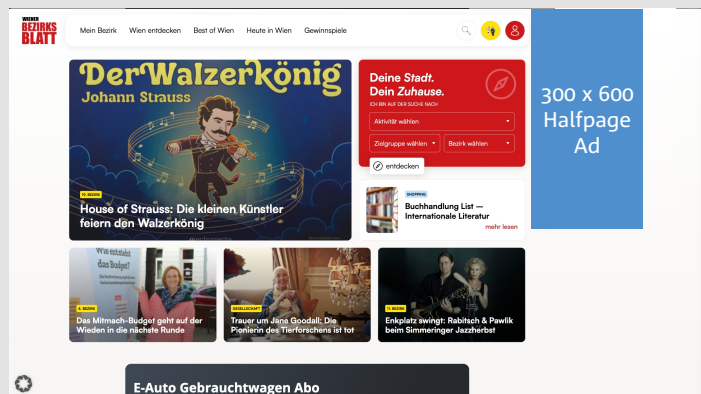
WIENER BEZIRKS BLATT

Mein Bezirk Wien entdecken Best of Wien Heute in Wien Gewinnspiele

DerWalzerkönig
Johann Strauss

15. BEZIRK
House of Strauss: Die kleinen Künstler feiern den Walzerkönig

Deine Stadt. Dein Zuhause.
ICH BIN AUF DER SUCHE NACH
Aktivität wählen
Zielgruppe wählen
Bezirk wählen
entdecken

SHOPPING
Buchhandlung List — Internationale Literatur
mehr lesen

300 x 600 Halfpage Ad

Wie entsteht das Budget?

4. BEZIRK
Das Mitmach-Budget geht auf der Wieden in die nächste Runde

GESELLSCHAFT
Trauer um Jane Goodall: Die Pionierin des Tierforschens ist tot

11. BEZIRK
Enkplatz swingt: Rabitsch & Pawlik beim Simmeringer Jazzherbst

E-Auto Gebrauchtwagen Abo